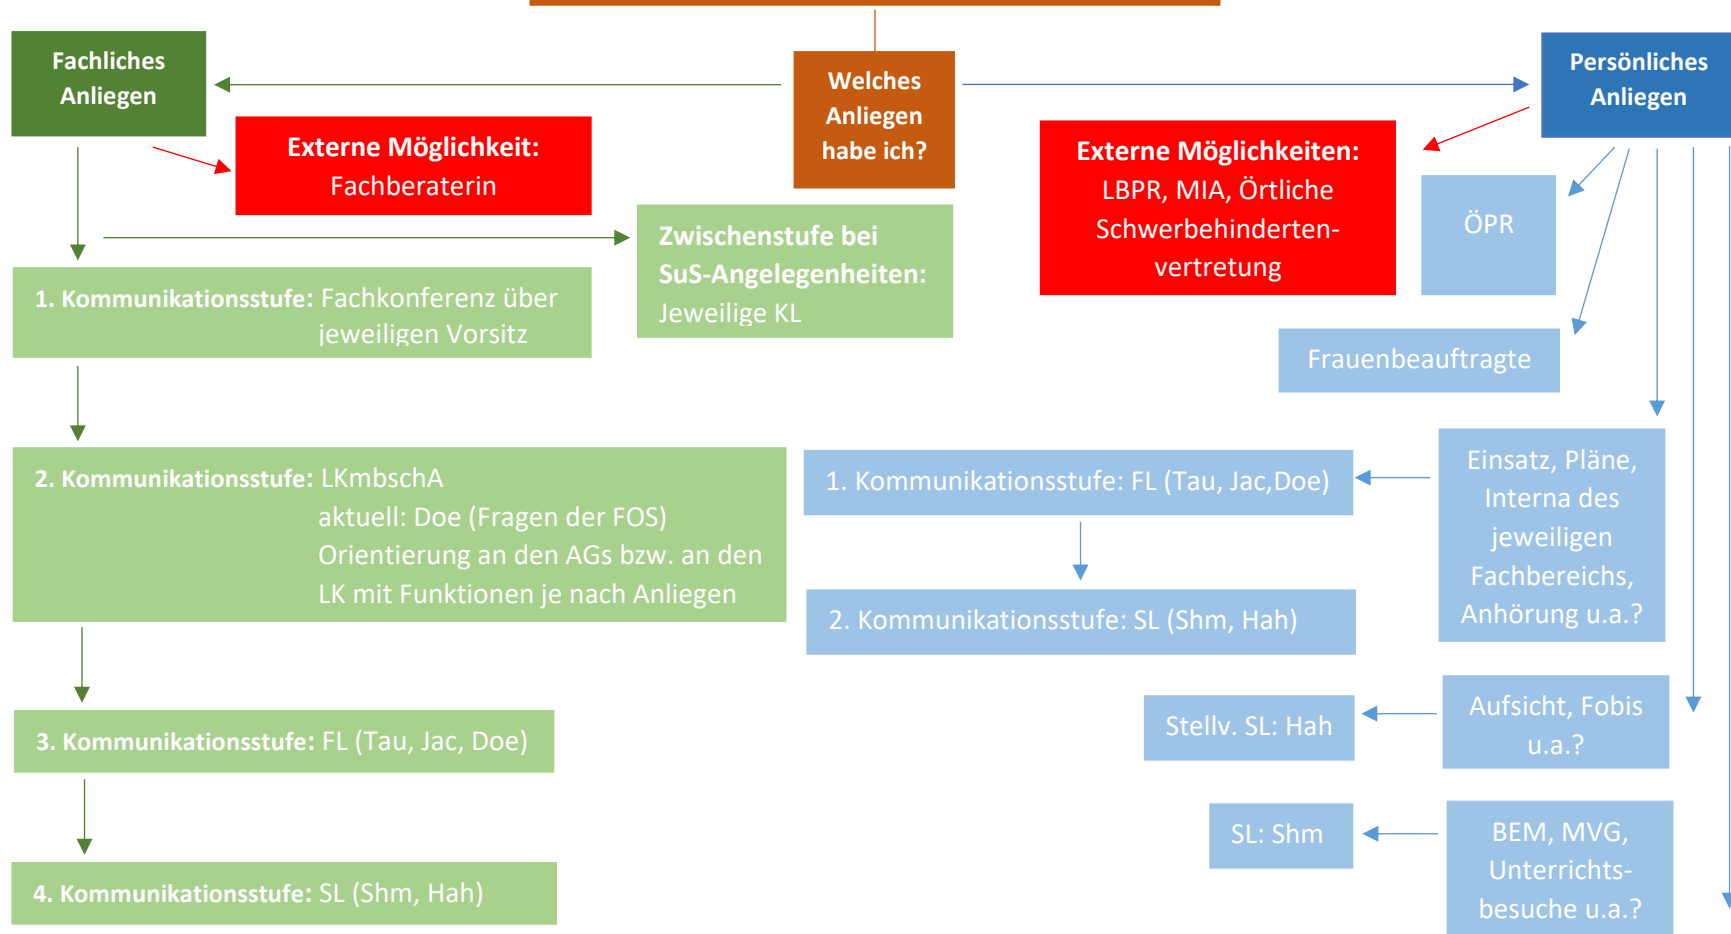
Fachliches Anliegen

Welches Anliegen habe ich?

Persönliches Anliegen

Externe Möglichkeit: Fachberaterin

Externe Möglichkeiten: LBPR, MIA, Örtliche Schwerbehindertenvertretung

ÖPR

Zwischenstufe bei SuS-Angelegenheiten: Jeweilige KL

1. Kommunikationsstufe: Fachkonferenz über jeweiligen Vorsitz

Frauenbeauftragte

2. Kommunikationsstufe: LKmbschA
aktuell: Doe (Fragen der FOS)
Orientierung an den AGs bzw. an den LK mit Funktionen je nach Anliegen

1. Kommunikationsstufe: FL (Tau, Jac,Doe)

Einsatz, Pläne, Interna des jeweiligen Fachbereichs, Anhörung u.a.?

2. Kommunikationsstufe: SL (Shm, Hah)

3. Kommunikationsstufe: FL (Tau, Jac, Doe)

Stellv. SL: Hah

Aufsicht, Fobis u.a.?

4. Kommunikationsstufe: SL (Shm, Hah)

SL: Shm

BEM, MVG, Unterrichtsbesuche u.a.?